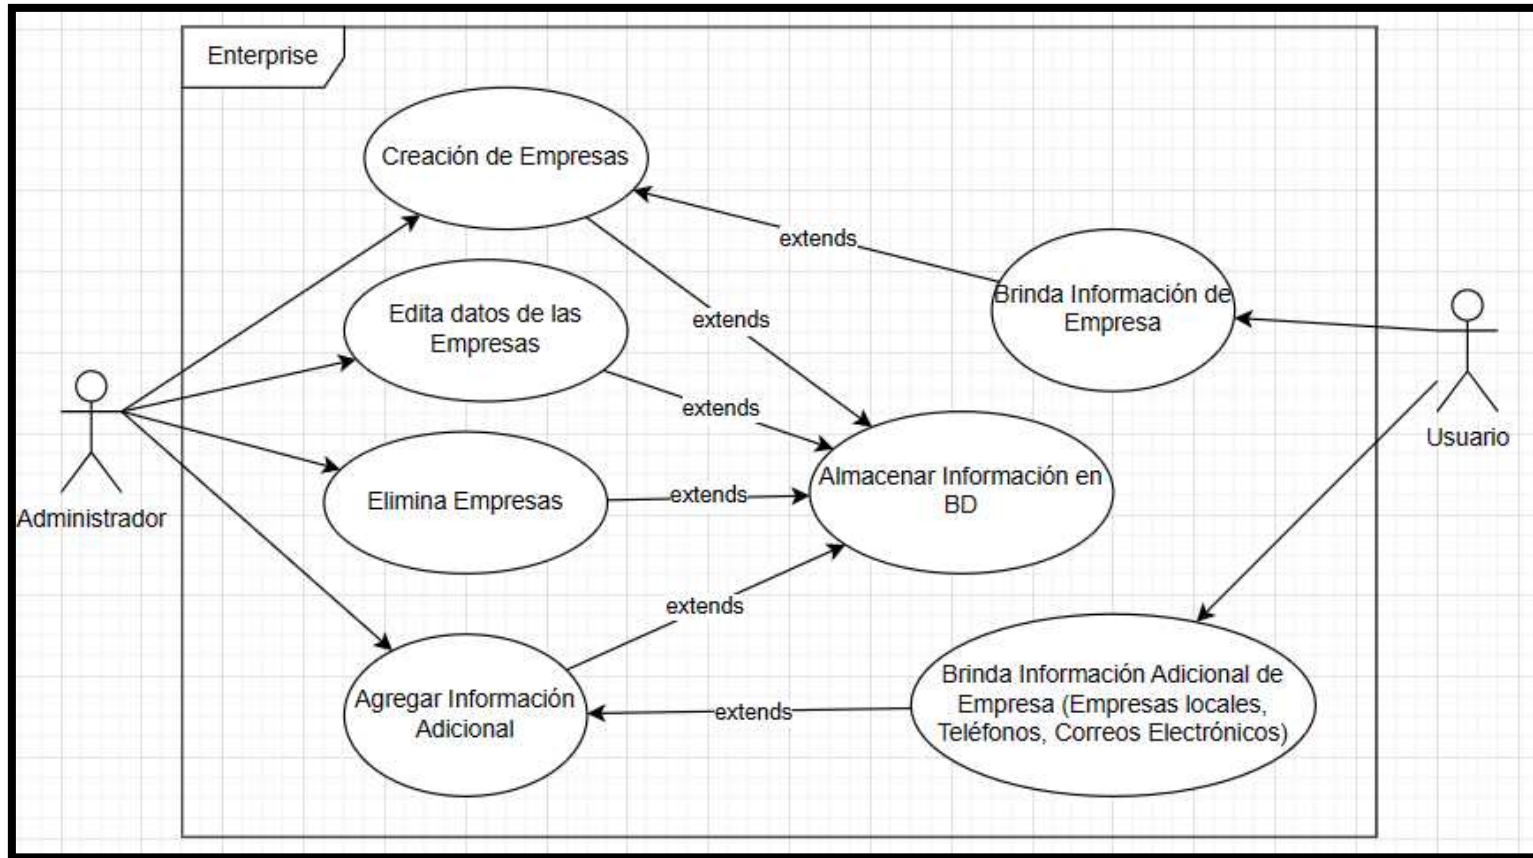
Enterprise

Creación de Empresas

extends

Brinda Información de Empresa

Edita datos de las Empresas

extends

extends

Almacenar Información en BD

Elimina Empresas

extends

extends

Agregar Información Adicional

extends

Brinda Información Adicional de Empresa (Empresas locales, Teléfonos, Correos Electrónicos)

Administrador

Usuario